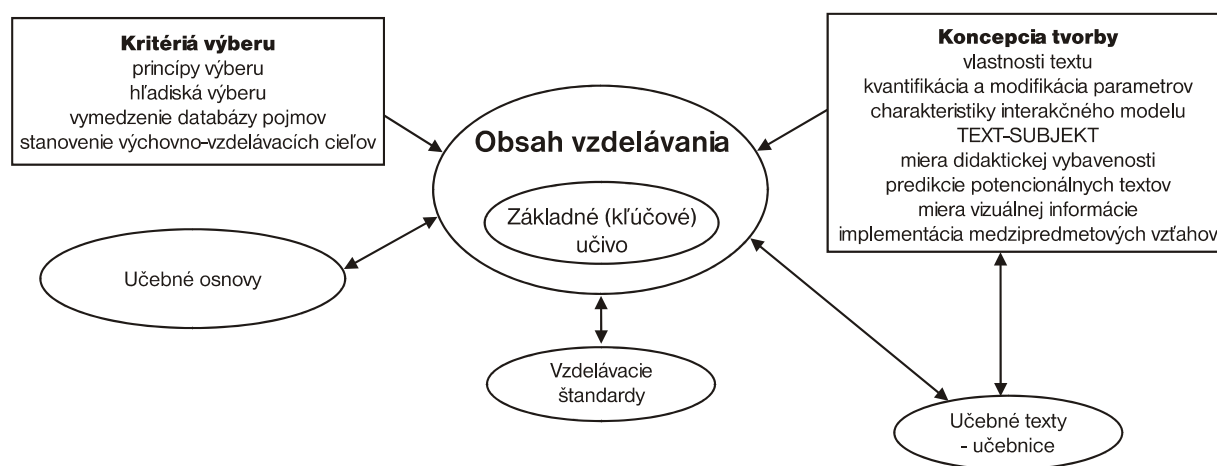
**Kritériá výberu**
princípy výberu
hľadiská výberu
vymedzenie databázy pojmov
stanovenie výchovno-vzdelávacích cieľov

**Koncepcia tvorby**
vlastnosti textu
kvantifikácia a modifikácia parametrov
charakteristiky interakčného modelu
TEXT-SUBJEKT
miera didaktickej vybavenosti
predikcie potencionálnych textov
miera vizuálnej informácie
implementácia medzipredmetových vzťahov

**Obsah vzdelávania**

Základné (kľúčové) učivo

Učebné osnovy

Vzdelávacie štandardy

Učebné texty - učebnice